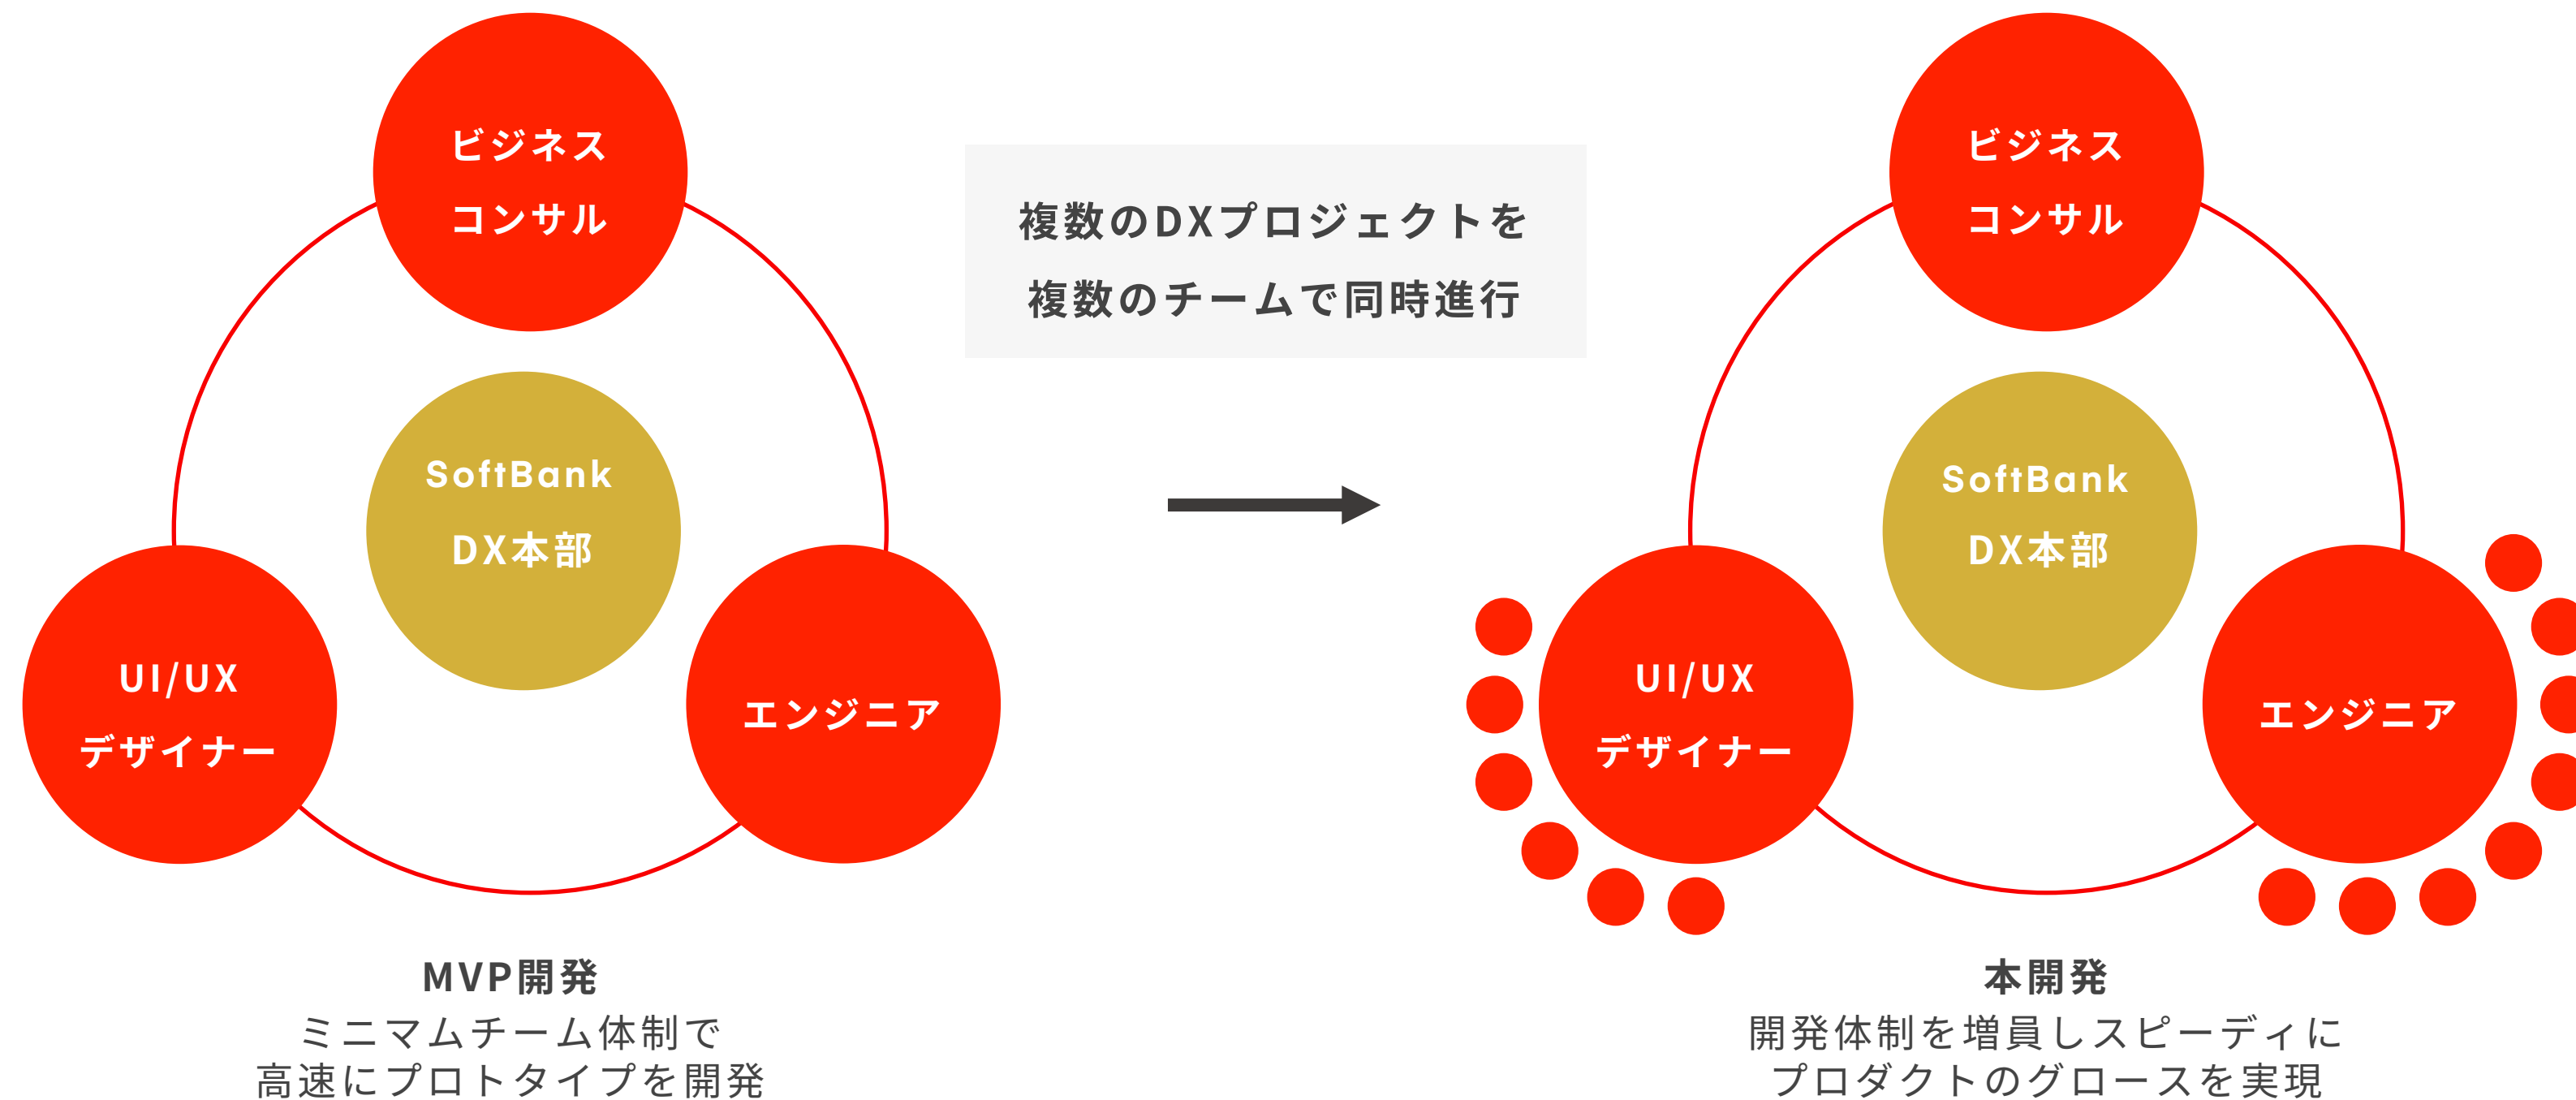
ビジネス
コンサル

SoftBank
DX本部

UI/UX
デザイナー

エンジニア

MVP開発
ミニマムチーム体制で
高速にプロトタイプを開発

複数のDXプロジェクトを
複数のチームで同時進行

ビジネス
コンサル

SoftBank
DX本部

UI/UX
デザイナー

エンジニア

本開発
開発体制を増員しスピーディに
プロダクトのグロースを実現